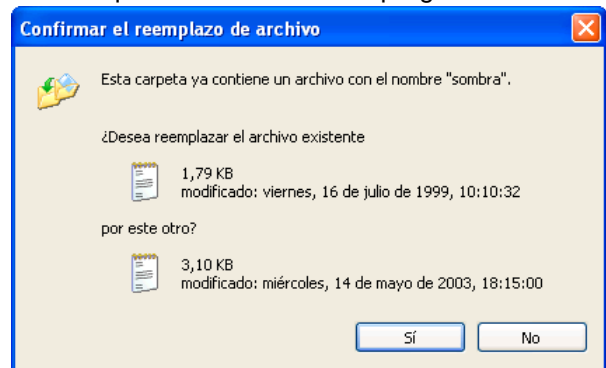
Confirmar el reemplazo de archivo

Esta carpeta ya contiene un archivo con el nombre "sombra".

¿Desea reemplazar el archivo existente

1,79 KB
modificado: viernes, 16 de julio de 1999, 10:10:32

por este otro?

3,10 KB
modificado: miércoles, 14 de mayo de 2003, 18:15:00

Sí

No